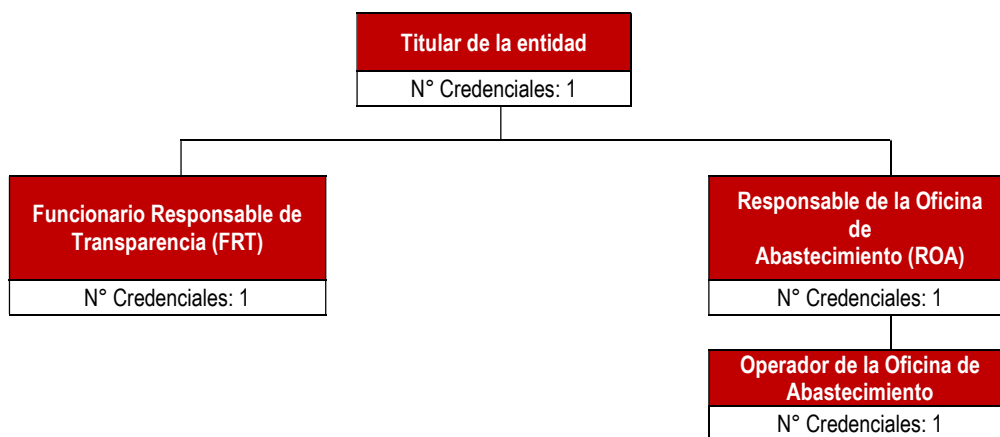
Titular de la entidad
N° Credenciales: 1

Funcionario Responsable de Transparencia (FRT)
N° Credenciales: 1

Responsable de la Oficina de Abastecimiento (ROA)
N° Credenciales: 1

Operador de la Oficina de Abastecimiento
N° Credenciales: 1